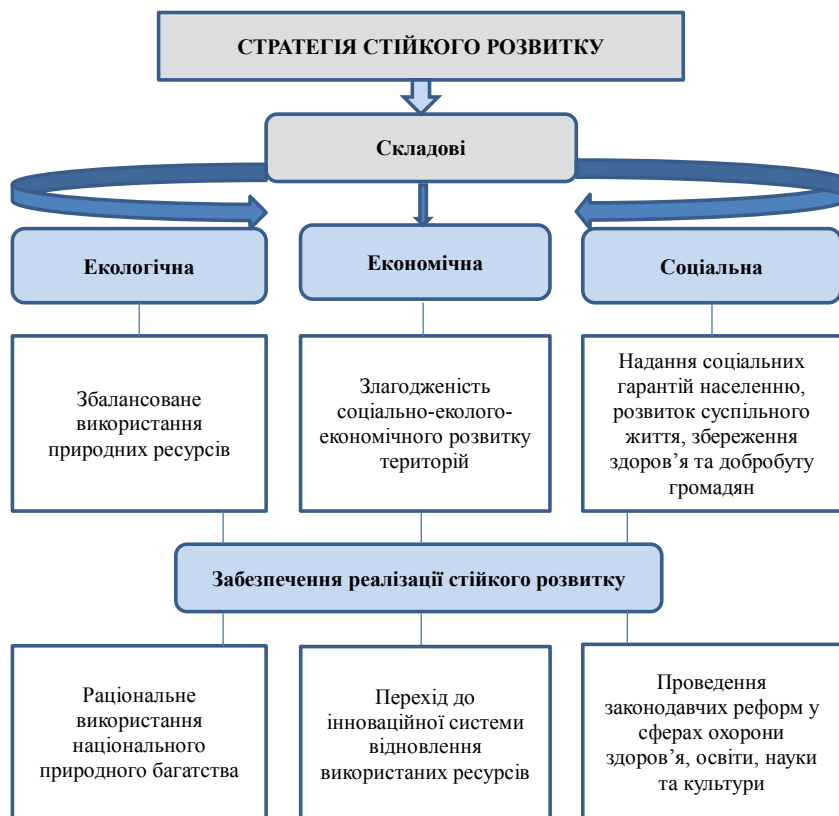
СТРАТЕГІЯ СТІЙКОГО РОЗВИТКУ

Складові

Екологічна

Економічна

Соціальна

Збалансоване використання природних ресурсів

Злагодженість соціально-еколого-економічного розвитку територій

Надання соціальних гарантій населенню, розвиток суспільного життя, збереження здоров’я та добробуту громадян

Забезпечення реалізації стійкого розвитку

Раціональне використання національного природного багатства

Перехід до інноваційної системи відновлення використаних ресурсів

Проведення законодавчих реформ у сферах охорони здоров’я, освіти, науки та культури